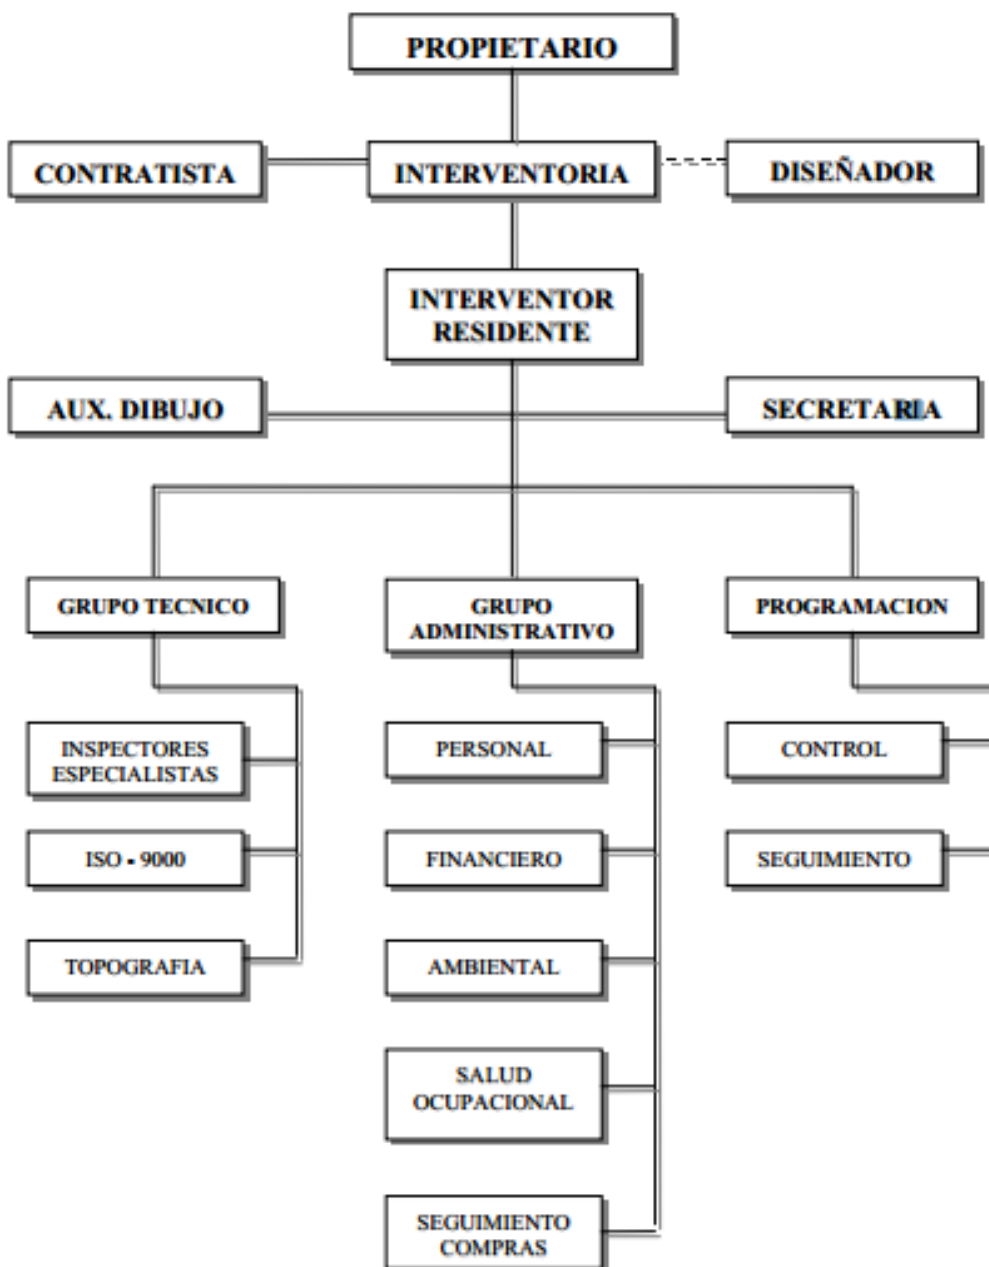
PROPIETARIO

CONTRATISTA

INTERVENTORIA

DISEÑADOR

INTERVENTOR RESIDENTE

AUX. DIBUJO

SECRETARIA

GRUPO TECNICO

GRUPO ADMINISTRATIVO

PROGRAMACION

INSPECTORES ESPECIALISTAS

ISO - 9000

TOPOGRAFIA

PERSONAL

FINANCIERO

AMBIENTAL

SALUD OCUPACIONAL

SEGUIMIENTO COMPRAS

CONTROL

SEGUIMIENTO